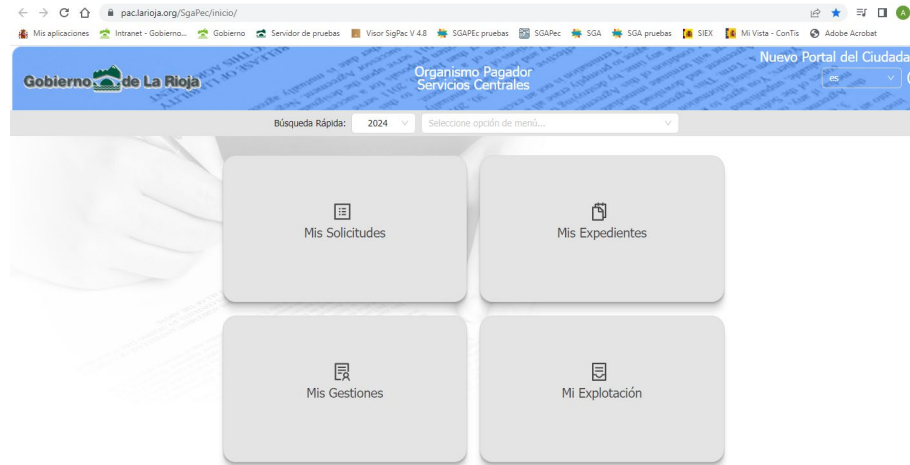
pac.larioja.org/SgaPec/inicio/

Mis aplicaciones Intranet - Gobierno... Gobierno Servidor de pruebas Visor SigPac V 4.8 SGAPEc pruebas SGAPec SGA SGA pruebas SIEX Mi Vista - ConTis Adobe Acrobat

Gobierno de La Rioja

Organismo Pagador
Servicios Centrales

Nuevo Portal del Ciudada

es

Búsqueda Rápida: 2024 Seleccione opción de menú...

Mis Solicitudes

Mis Expedientes

Mis Gestiones

Mi Explotación